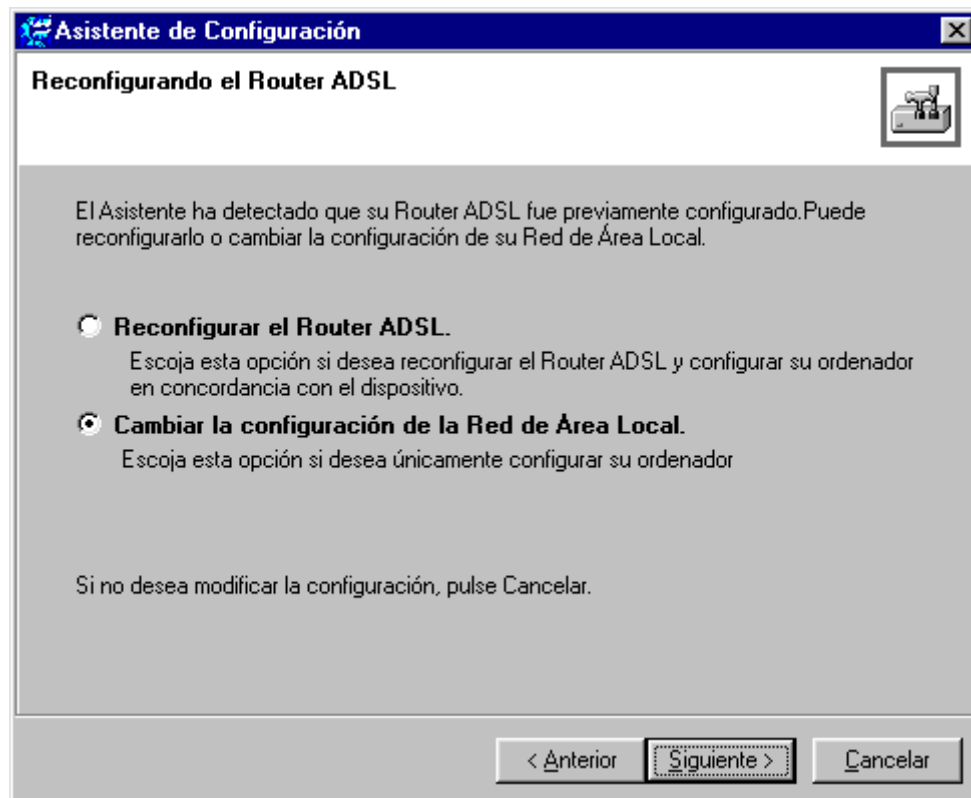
Asistente de Configuración

Reconfigurando el Router ADSL

El Asistente ha detectado que su Router ADSL fue previamente configurado.Puede reconfigurarlo o cambiar la configuración de su Red de Área Local.

Reconfigurar el Router ADSL.

Escoja esta opción si desea reconfigurar el Router ADSL y configurar su ordenador en concordancia con el dispositivo.

Cambiar la configuración de la Red de Área Local.

Escoja esta opción si desea únicamente configurar su ordenador

Si no desea modificar la configuración, pulse Cancelar.

< Anterior | Siguiente > | Cancelar